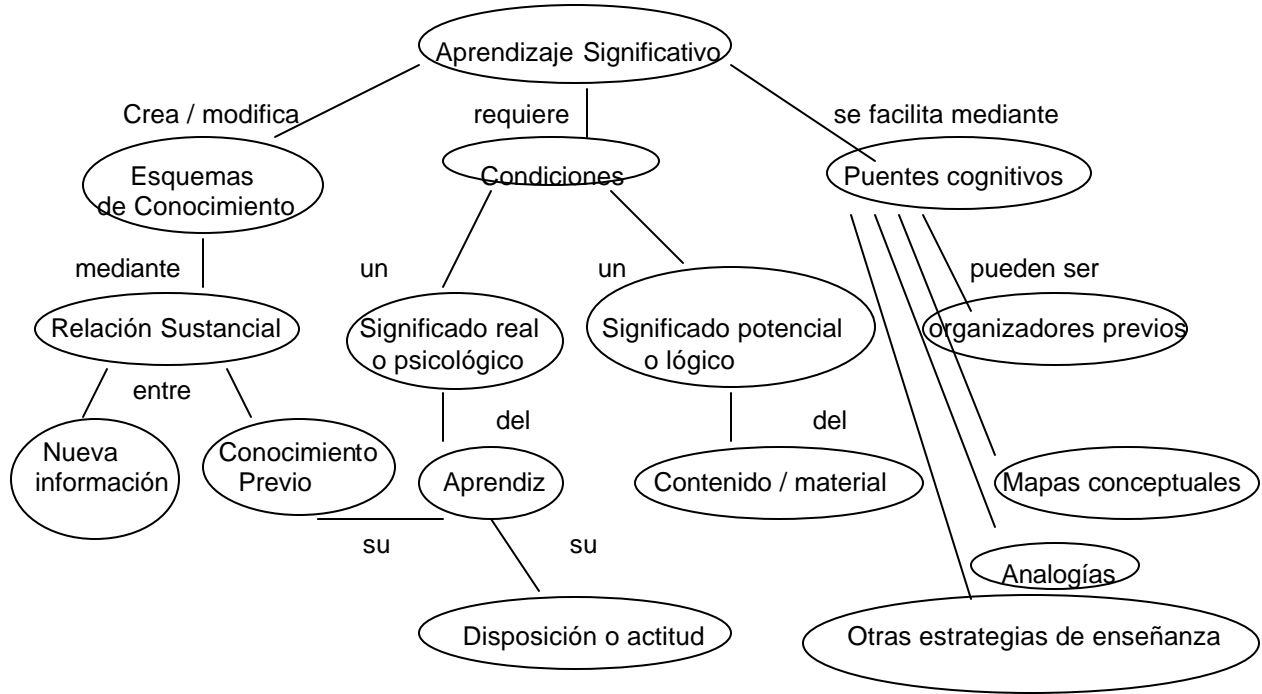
Aprendizaje Significativo

Crea / modifica

requiere

se facilita mediante

Esquemas de Conocimiento

Condiciones

Puentes cognitivos

mediante

un

un

pueden ser

Relación Sustancial

Significado real o psicológico

Significado potencial o lógico

organizadores previos

entre

del

del

Nueva información

Conocimiento Previo

Aprendiz

Contenido / material

Mapas conceptuales

su

su

Analogías

Disposición o actitud

Otras estrategias de enseñanza